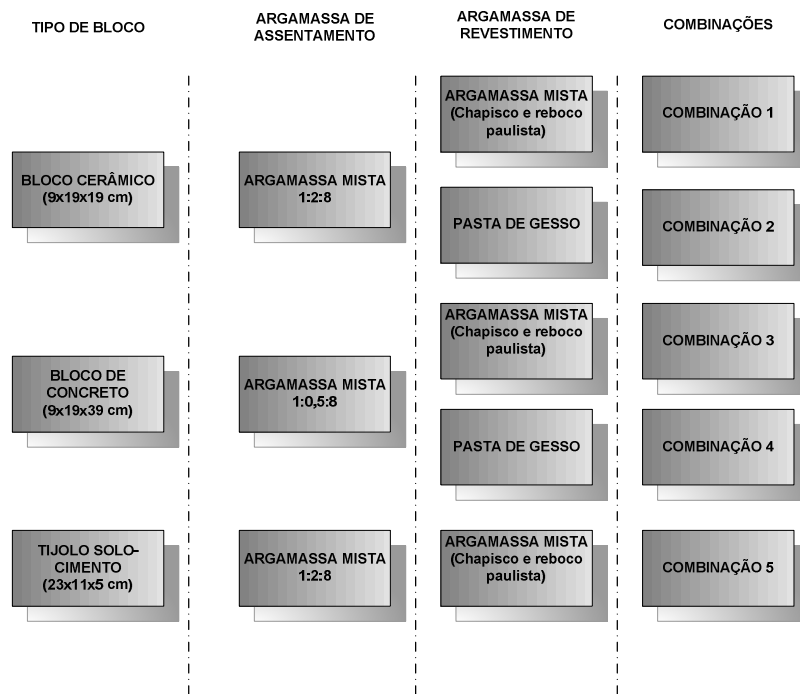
TIPO DE BLOCO

ARGAMASSA DE ASSENTAMENTO

ARGAMASSA DE REVESTIMENTO

COMBINAÇÕES

BLOCO CERÂMICO (9x19x19 cm)

ARGAMASSA MISTA 1:2:8

ARGAMASSA MISTA (Chapisco e reboco paulista)

COMBINAÇÃO 1

PASTA DE GESSO

COMBINAÇÃO 2

BLOCO DE CONCRETO (9x19x39 cm)

ARGAMASSA MISTA 1:0,5:8

ARGAMASSA MISTA (Chapisco e reboco paulista)

COMBINAÇÃO 3

PASTA DE GESSO

COMBINAÇÃO 4

TIJOLO SOLO-CIMENTO (23x11x5 cm)

ARGAMASSA MISTA 1:2:8

ARGAMASSA MISTA (Chapisco e reboco paulista)

COMBINAÇÃO 5